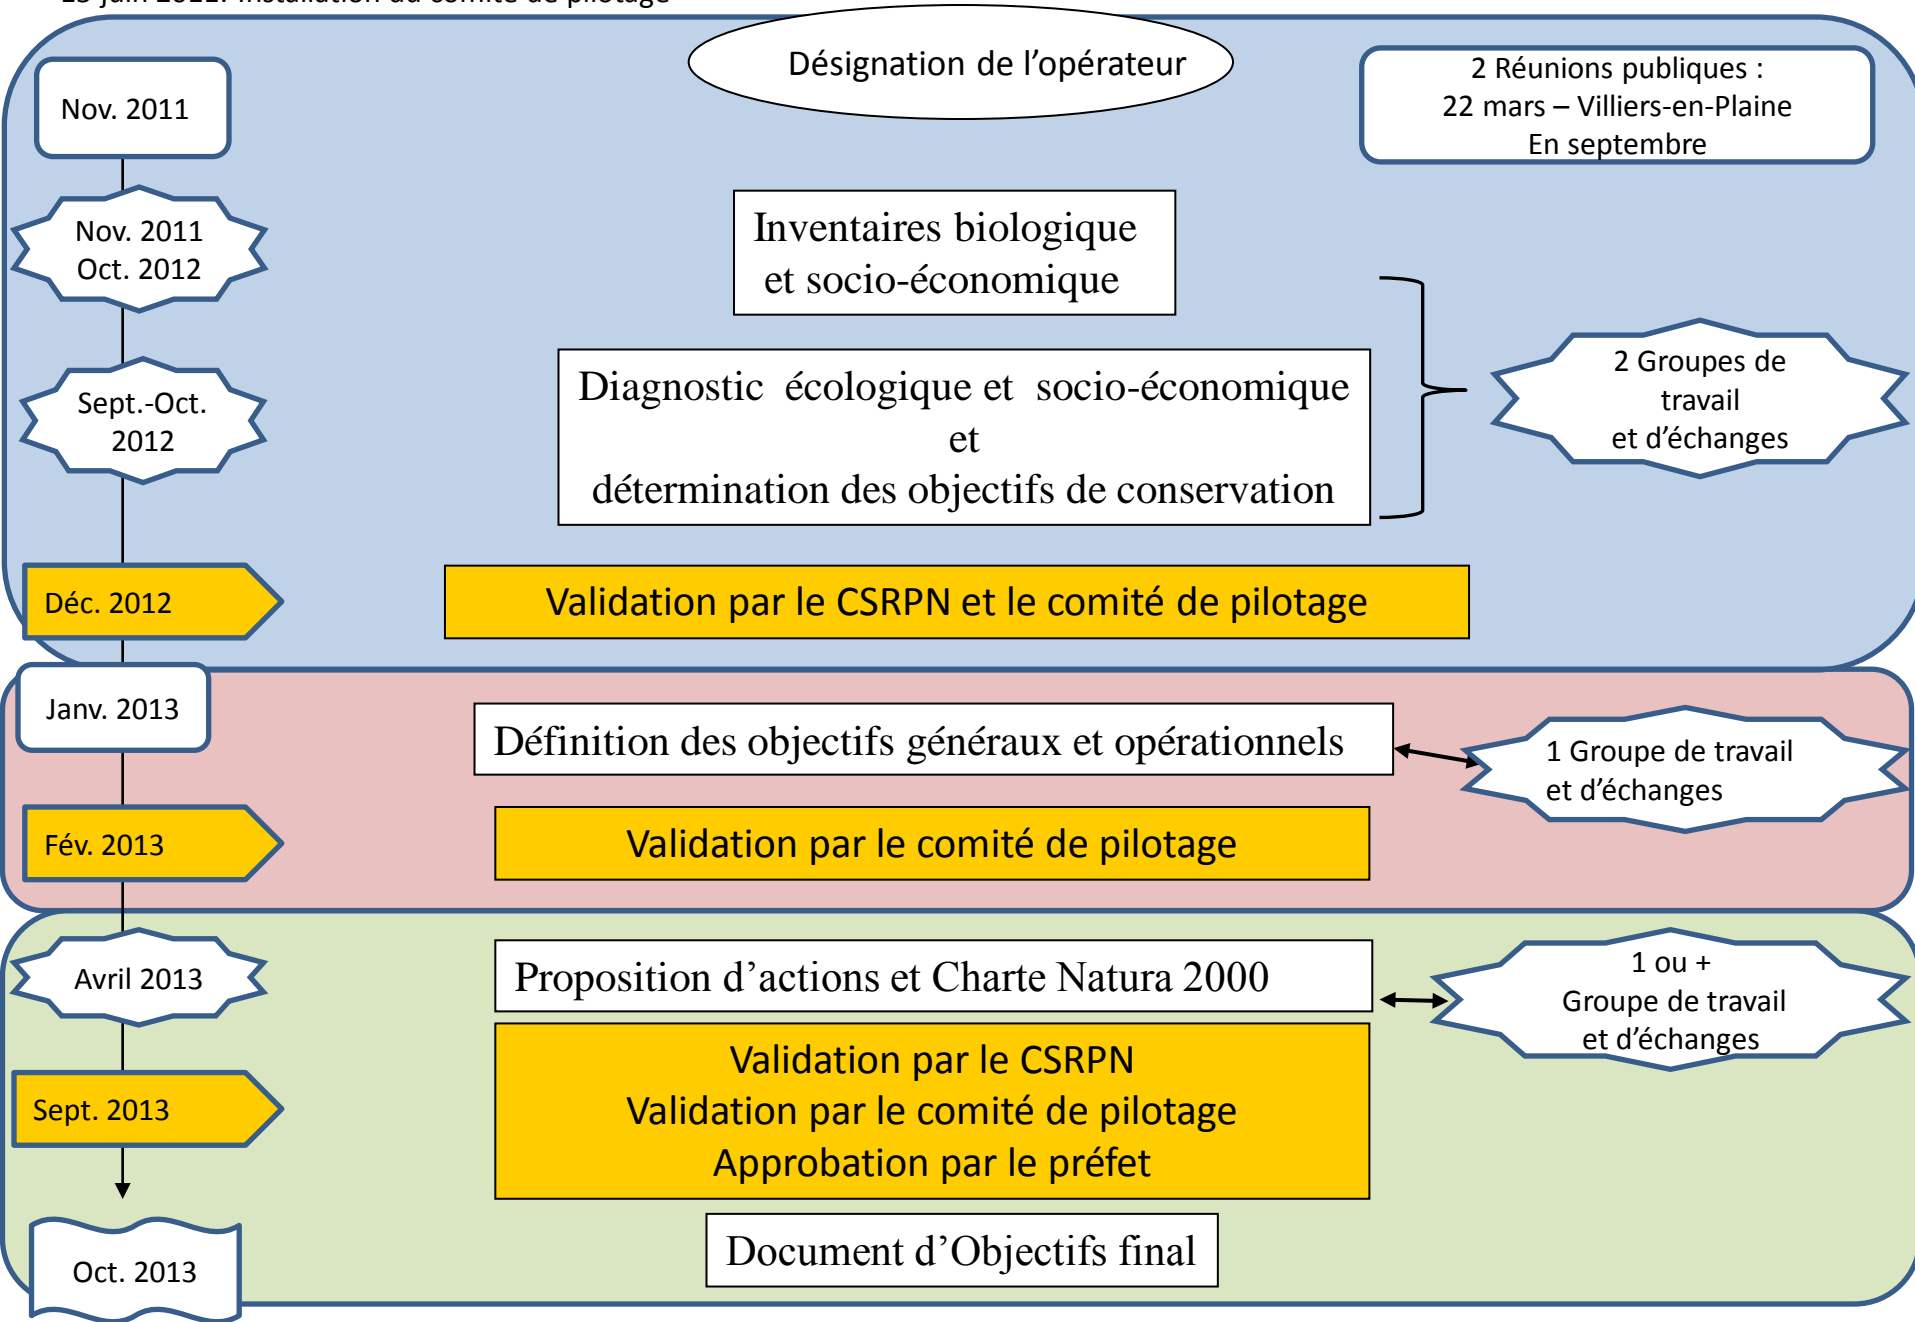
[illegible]

Nov. 2011

Désignation de l'opérateur

2 Réunions publiques :
22 mars – Villiers-en-Plaine
En septembre

Nov. 2011
Oct. 2012

Inventaires biologique et socio-économique

Sept.-Oct. 2012

Diagnostic écologique et socio-économique et détermination des objectifs de conservation

2 Groupes de travail et d'échanges

Déc. 2012

Validation par le CSRPN et le comité de pilotage

Janv. 2013

Définition des objectifs généraux et opérationnels

1 Groupe de travail et d'échanges

Fév. 2013

Validation par le comité de pilotage

Avril 2013

Proposition d'actions et Charte Natura 2000

1 ou +
Groupe de travail
et d'échanges

Sept. 2013

Validation par le CSRPN
Validation par le comité de pilotage
Approbation par le préfet

Oct. 2013

Document d'Objectifs final